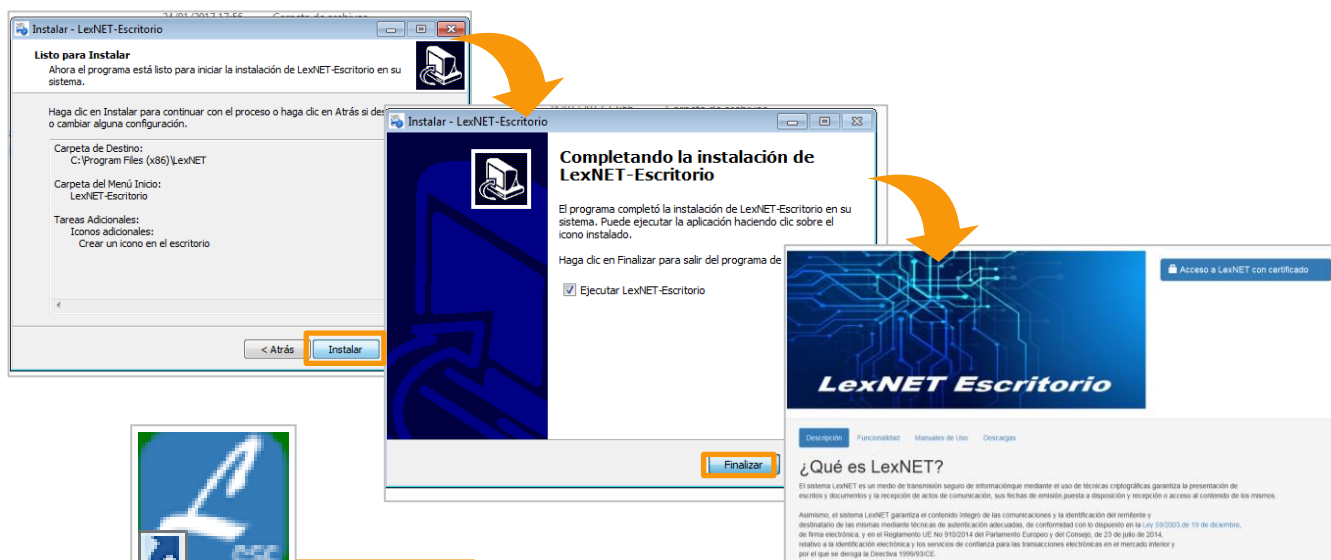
Instalar - LexNET-Escritorio

Listo para Instalar
Ahora el programa está listo para iniciar la instalación de LexNET-Escritorio en su sistema.

Haga clic en Instalar para continuar con el proceso o haga clic en Atrás si des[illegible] o cambiar alguna configuración.

Carpeta de Destino:
C:\Program Files (x86)\LexNET

Carpeta del Menú Inicio:
LexNET-Escritorio

Tareas Adicionales:
Iconos adicionales:
Crear un icono en el escritorio

< Atrás
Instalar

Instalar - LexNET-Escritorio

Completando la instalación de LexNET-Escritorio

El programa completó la instalación de LexNET-Escritorio en su sistema. Puede ejecutar la aplicación haciendo clic sobre el icono instalado.

Haga clic en Finalizar para salir del programa de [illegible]

Ejecutar LexNET-Escritorio

Finalizar

Acceso a LexNET con certificado

LexNET Escritorio

Descripción
Funcionalidad
Manuales de Uso
Descargas

¿Qué es LexNET?

El sistema LexNET es un medio de transmisión seguro de informaciónque mediante el uso de técnicas criptográficas garantiza la presentación de escritos y documentos y la recepción de actos de comunicación, sus fechas de emisión,puesta a disposición y recepción o acceso al contenido de los mismos.

Asimismo, el sistema LexNET garantiza el contenido íntegro de las comunicaciones y la identificación del remitente y destinatario de las mismas mediante técnicas de autenticación adecuadas, de conformidad con lo dispuesto en la Ley 59/2003,de 19 de diciembre, de firma electrónica, y en el Reglamento UE No 910/2014 del Parlamento Europeo y del Consejo, de 23 de julio de 2014, relativo a la identificación electrónica y los servicios de confianza para las transacciones electrónicas en el mercado interior y por el que se deroga la Directiva 1999/93/CE.